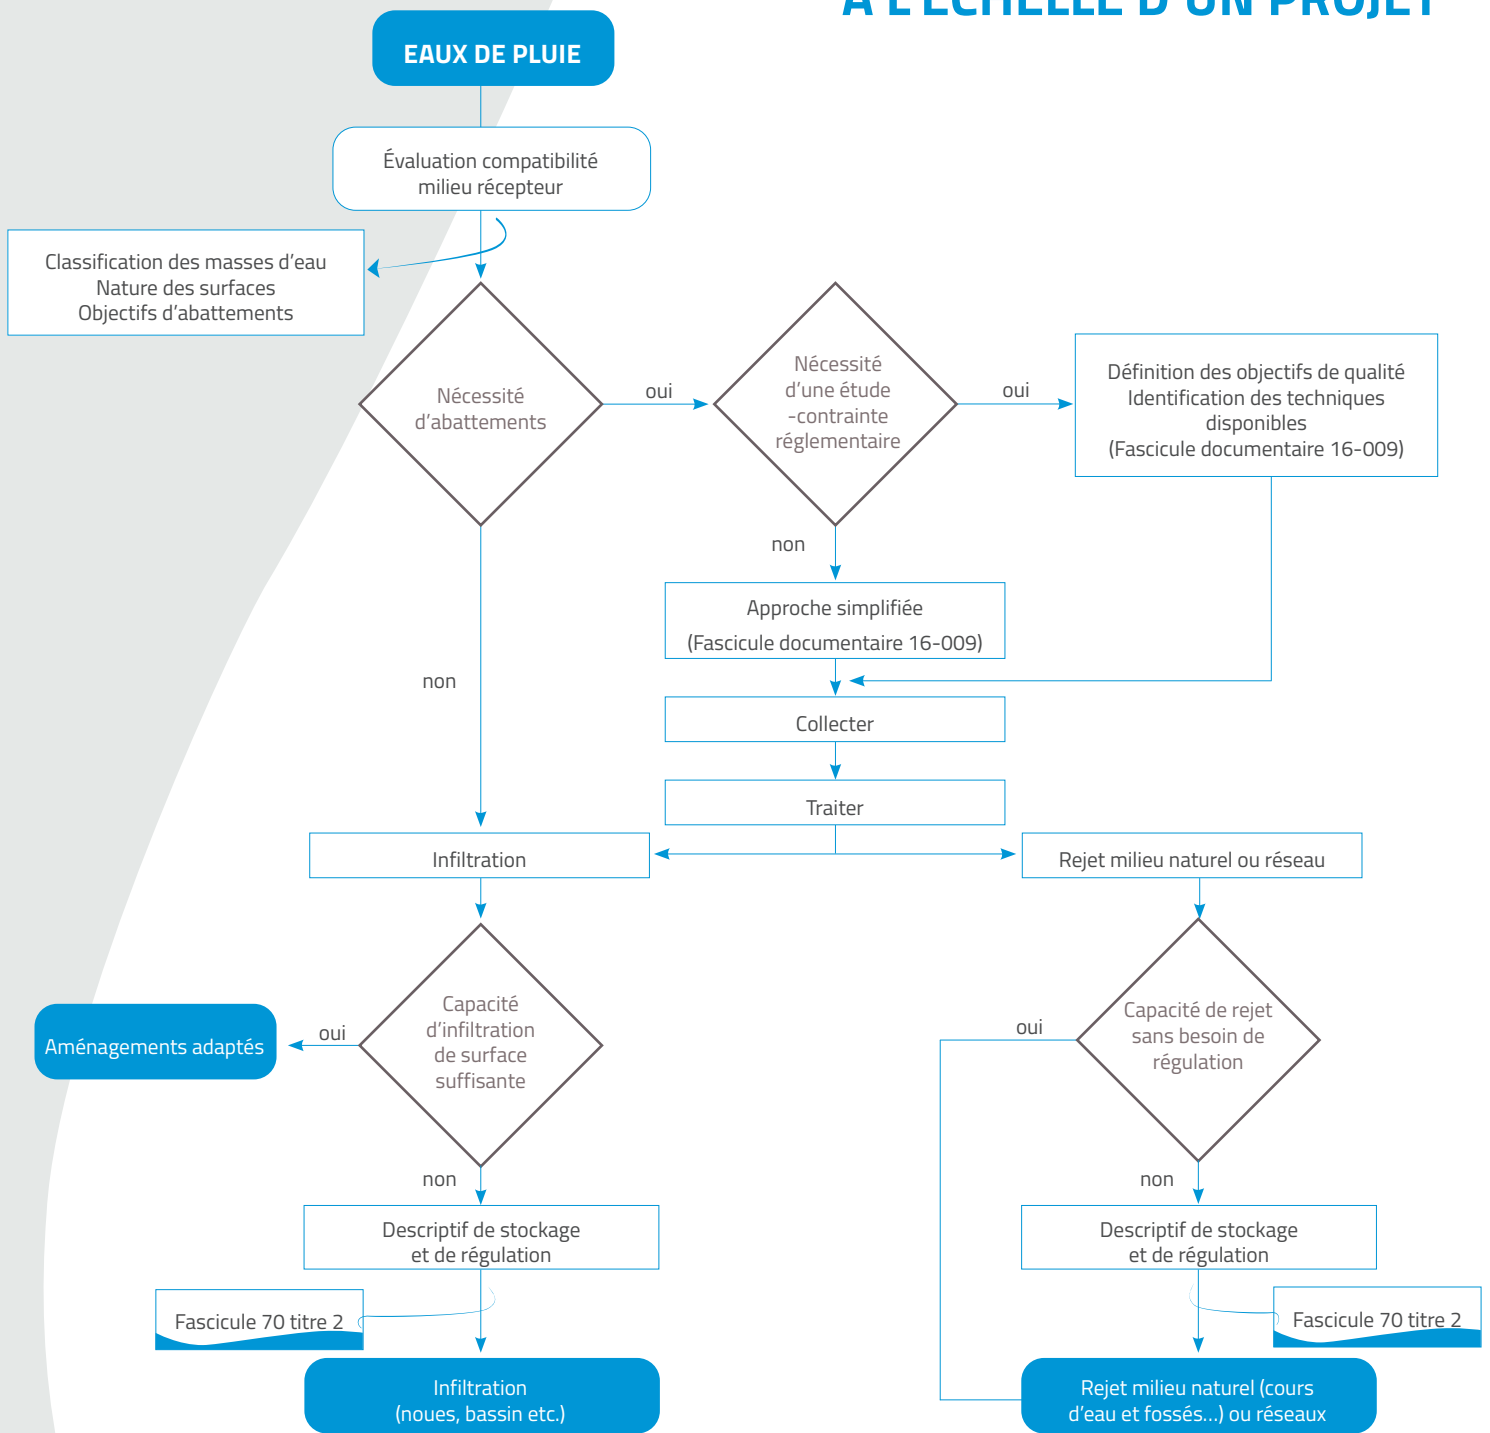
EAUX DE PLUIE

Évaluation compatibilité milieu récepteur

Classification des masses d'eau
Nature des surfaces
Objectifs d'abattements

Nécessité d'abattements

oui

Nécessité d'une étude -contrainte réglementaire

oui

Définition des objectifs de qualité
Identification des techniques disponibles
(Fascicule documentaire 16-009)

non

Approche simplifiée
(Fascicule documentaire 16-009)

non

Collecter

Traiter

Infiltration

Rejet milieu naturel ou réseau

Capacité d'infiltration de surface suffisante

oui

Aménagements adaptés

non

Descriptif de stockage et de régulation

Fascicule 70 titre 2

Infiltration
(noues, bassin etc.)

Capacité de rejet sans besoin de régulation

oui

non

Descriptif de stockage et de régulation

Fascicule 70 titre 2

Rejet milieu naturel (cours d'eau et fossés...) ou réseaux